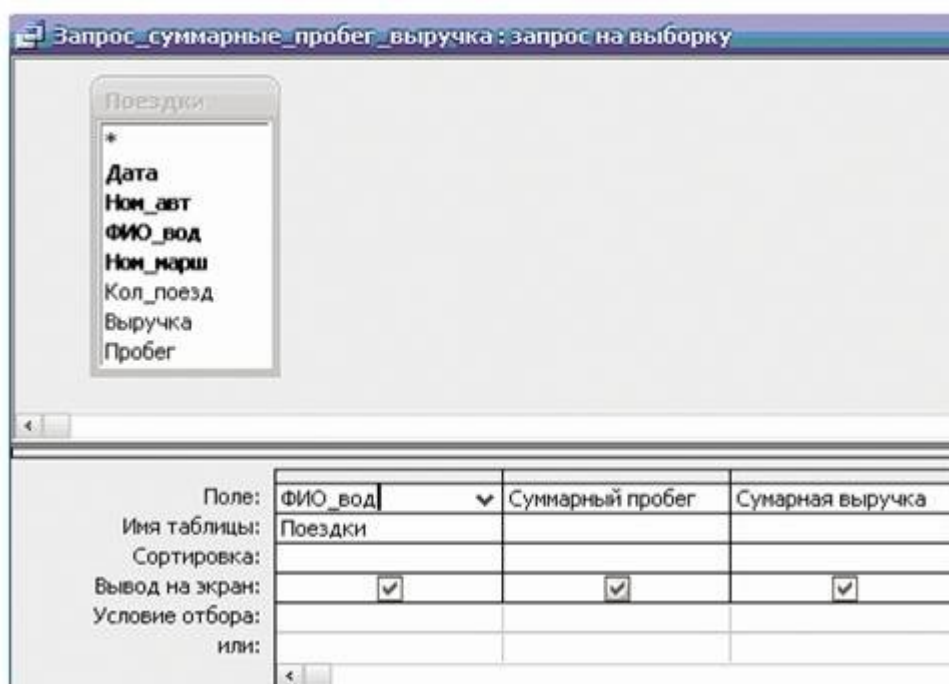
Запрос_суммарные_пробег_выручка : запрос на выборку

Поездки
*
Дата
Ном_авт
ФИО_вод
Ном_марш
Кол_поезд
Выручка
Пробег

| | | | |
|---|---|---|---|
| Поле: | ФИО_вод | Суммарный пробег | Сумарная выручка |
| Имя таблицы: | Поездки | | |
| Сортировка: | | | |
| Вывод на экран: | ☑ | ☑ | ☑ |
| Условие отбора: | | | |
| или: | | | |